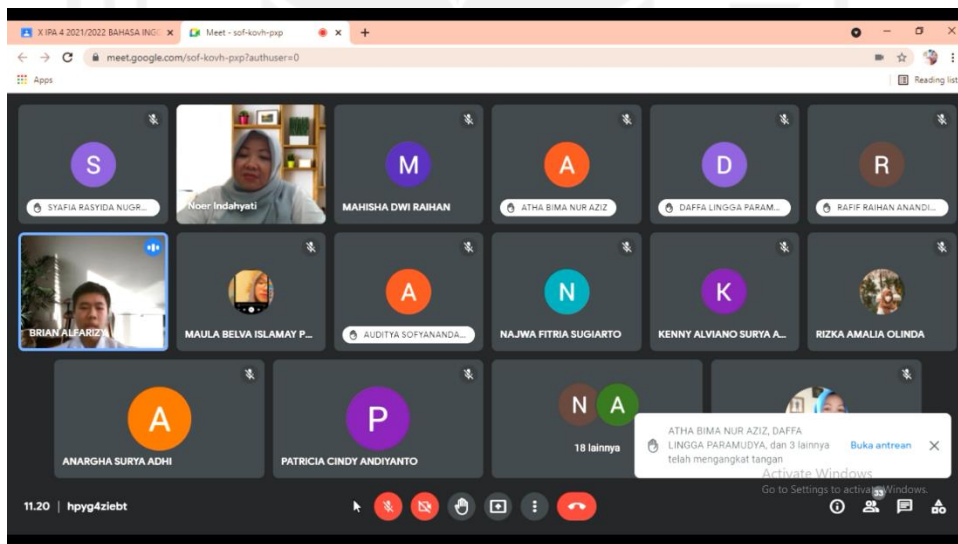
X IPA 4 2021/2022 BAHASA INGG ×
Meet - sof-kovh-pxp ×
+
meet.google.com/sof-kovh-pxp?authuser=0
Apps
Reading list

S
SYAFIA RASYIDA NUGR...
Noer Indahyati
M
MAHISHA DWI RAIHAN
A
ATHA BIMA NUR AZIZ
D
DAFFA LINGGA PARAM...
R
RAFIF RAIHAN ANANDI...
BRIAN ALFARIZY
MAULA BELVA ISLAMAY P...
A
AUDITYA SOFYANANDA...
N
NAJWA FITRIA SUGIARTO
K
KENNY ALVIANO SURYA A...
RIZKA AMALIA OLINDA
A
ANARGHA SURYA ADHI
P
PATRICIA CINDY ANDIYANTO
N A
18 lainnya

ATHA BIMA NUR AZIZ, DAFFA LINGGA PARAMUDYA, dan 3 lainnya telah mengangkat tangan
Buka antrean
Activate Windows
Go to Settings to activate Windows.

11.20 | hpyg4ziebt
33